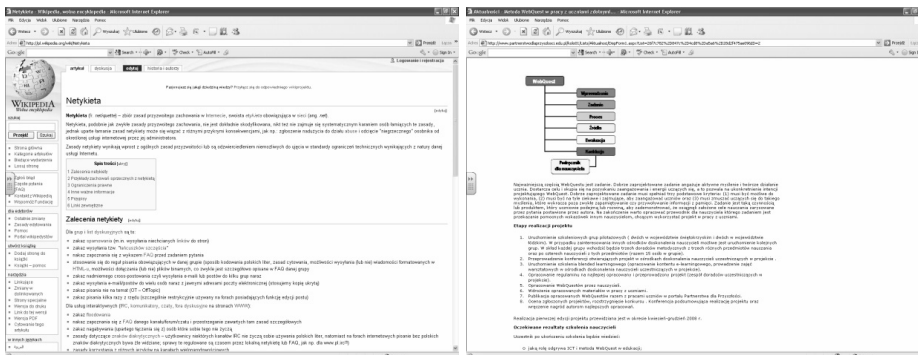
Netykieta - Wikipedia, wolna encyklopedia - Microsoft Internet Explorer

Plik Edycja Widok Ulubione Narzędzia Pomoc

Wstecz Wyszukaj Ulubione

Adres http://pl.wikipedia.org/wiki/Netykieta

Google

artykuł dyskusja edytuj historia i autorzy

Zaloguj się / utwórz konto

WIKIPEDIA Wolna encyklopedia

Netykieta

Netykieta (ti. netiquette) – zbiór zasad przyzwoitego zachowania w Internecie, swoista etykieta obowiązująca w sieci (ang. net).

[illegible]

Spis treści
1 Zalecenia netykiety
2 Pożądane zachowań opracowanych w netykiecie
3 Organizacja prasowa
4 Inne wątpie informacje
5 Przypisy
6 Linki zewnętrzne

Zalecenia netykiety [edytuj]

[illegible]

Aktualności : Metoda WebQuest w pracy z uczniami zdolnymi... - Microsoft Internet Explorer

Plik Edycja Widok Ulubione Narzędzia Pomoc

WebQuest
Wprowadzenie
Zadanie
Proces
Źródła
Ewaluacja
Konkluzja
Podręcznik dla nauczyciela

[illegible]

Etapy realizacji projektu

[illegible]

Oczekiwane rezultaty szkolenia nauczycieli

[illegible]